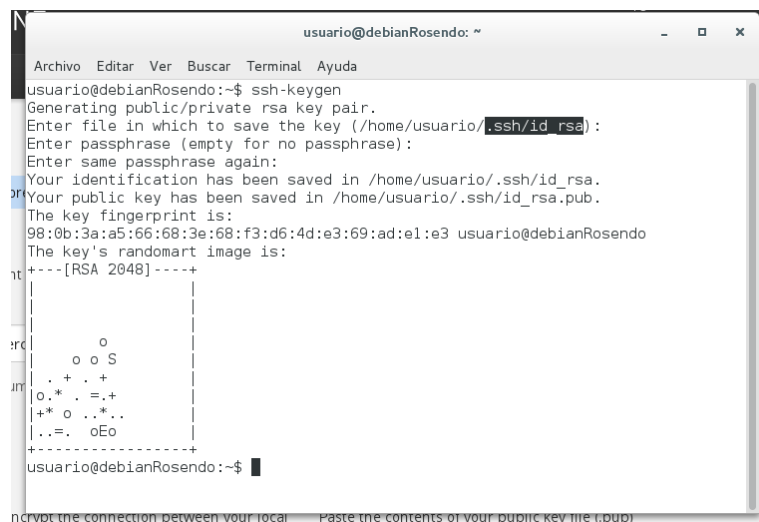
usuario@debianRosendo: ~

Archivo Editar Ver Buscar Terminal Ayuda

usuario@debianRosendo:~$ ssh-keygen
Generating public/private rsa key pair.
Enter file in which to save the key (/home/usuario/.ssh/id_rsa):
Enter passphrase (empty for no passphrase):
Enter same passphrase again:
Your identification has been saved in /home/usuario/.ssh/id_rsa.
Your public key has been saved in /home/usuario/.ssh/id_rsa.pub.
The key fingerprint is:
98:0b:3a:a5:66:68:3e:68:f3:d6:4d:e3:69:ad:e1:e3 usuario@debianRosendo
The key's randomart image is:
+---[RSA 2048]----+
|                 |
|                 |
|                 |
|       o         |
|    o o S        |
| . + . +         |
|o.* . =.+        |
|+* o ..*..       |
|..=.  oEo        |
+-----------------+
usuario@debianRosendo:~$

ncrypt the connection between your local     Paste the contents of your public key file (.pub)